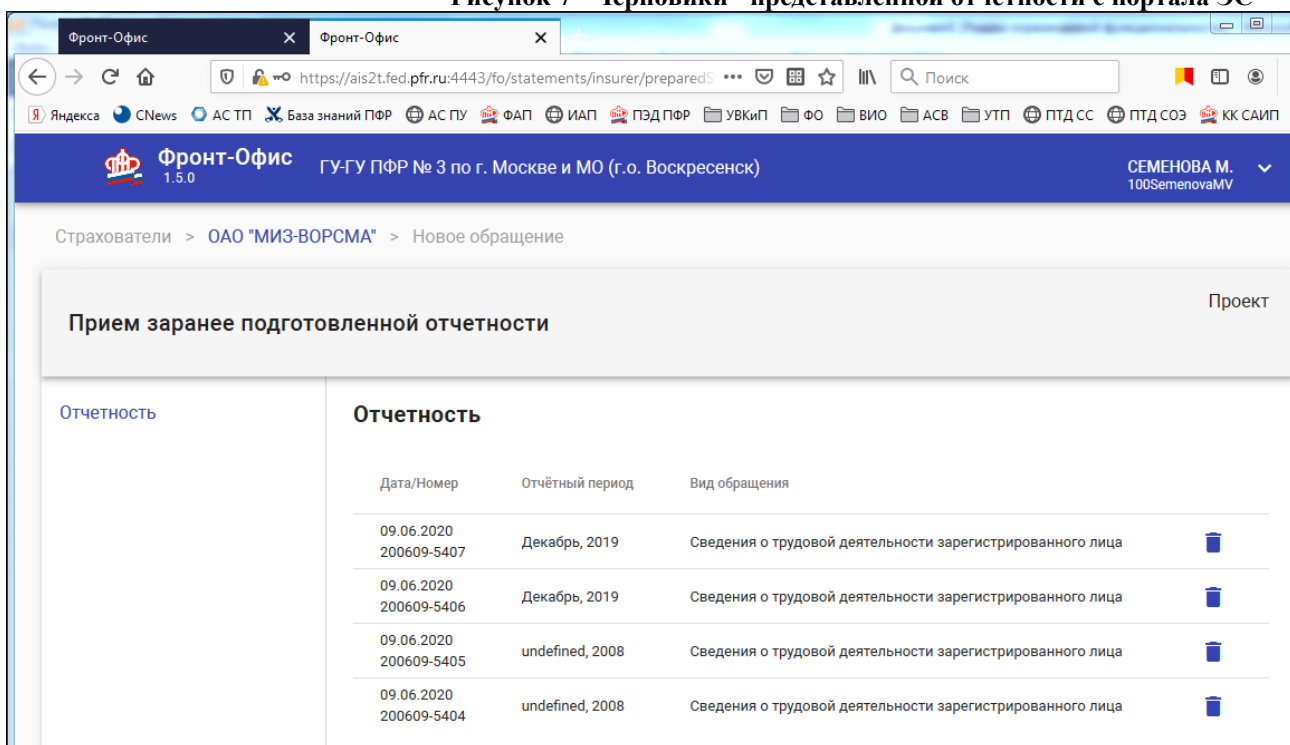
Рисунок 7 – Черновики "представленной отчетности с портала ЗС

Фронт-Офис
Фронт-Офис

https://ais2t.fed.pfr.ru:4443/fo/statements/insurer/preparedS ••• Поиск

Яндекса CNews АС ТП База знаний ПФР АС ПУ ФАП ИАП ПЭД ПФР УВКиП ФО ВИО АСВ УТП ПТД СС ПТД СОЭ КК САИП

Фронт-Офис 1.5.0 ГУ-ГУ ПФР № 3 по г. Москве и МО (г.о. Воскресенск) СЕМЕНОВА М. 100SemenovaMV

Страхователи > ОАО "МИЗ-ВОРСМА" > Новое обращение

Проект

Прием заранее подготовленной отчетности

Отчетность

Отчетность

| Дата/Номер | Отчётный период | Вид обращения |
|---|---|---|
| 09.06.2020 200609-5407 | Декабрь, 2019 | Сведения о трудовой деятельности зарегистрированного лица |
| 09.06.2020 200609-5406 | Декабрь, 2019 | Сведения о трудовой деятельности зарегистрированного лица |
| 09.06.2020 200609-5405 | undefined, 2008 | Сведения о трудовой деятельности зарегистрированного лица |
| 09.06.2020 200609-5404 | undefined, 2008 | Сведения о трудовой деятельности зарегистрированного лица |